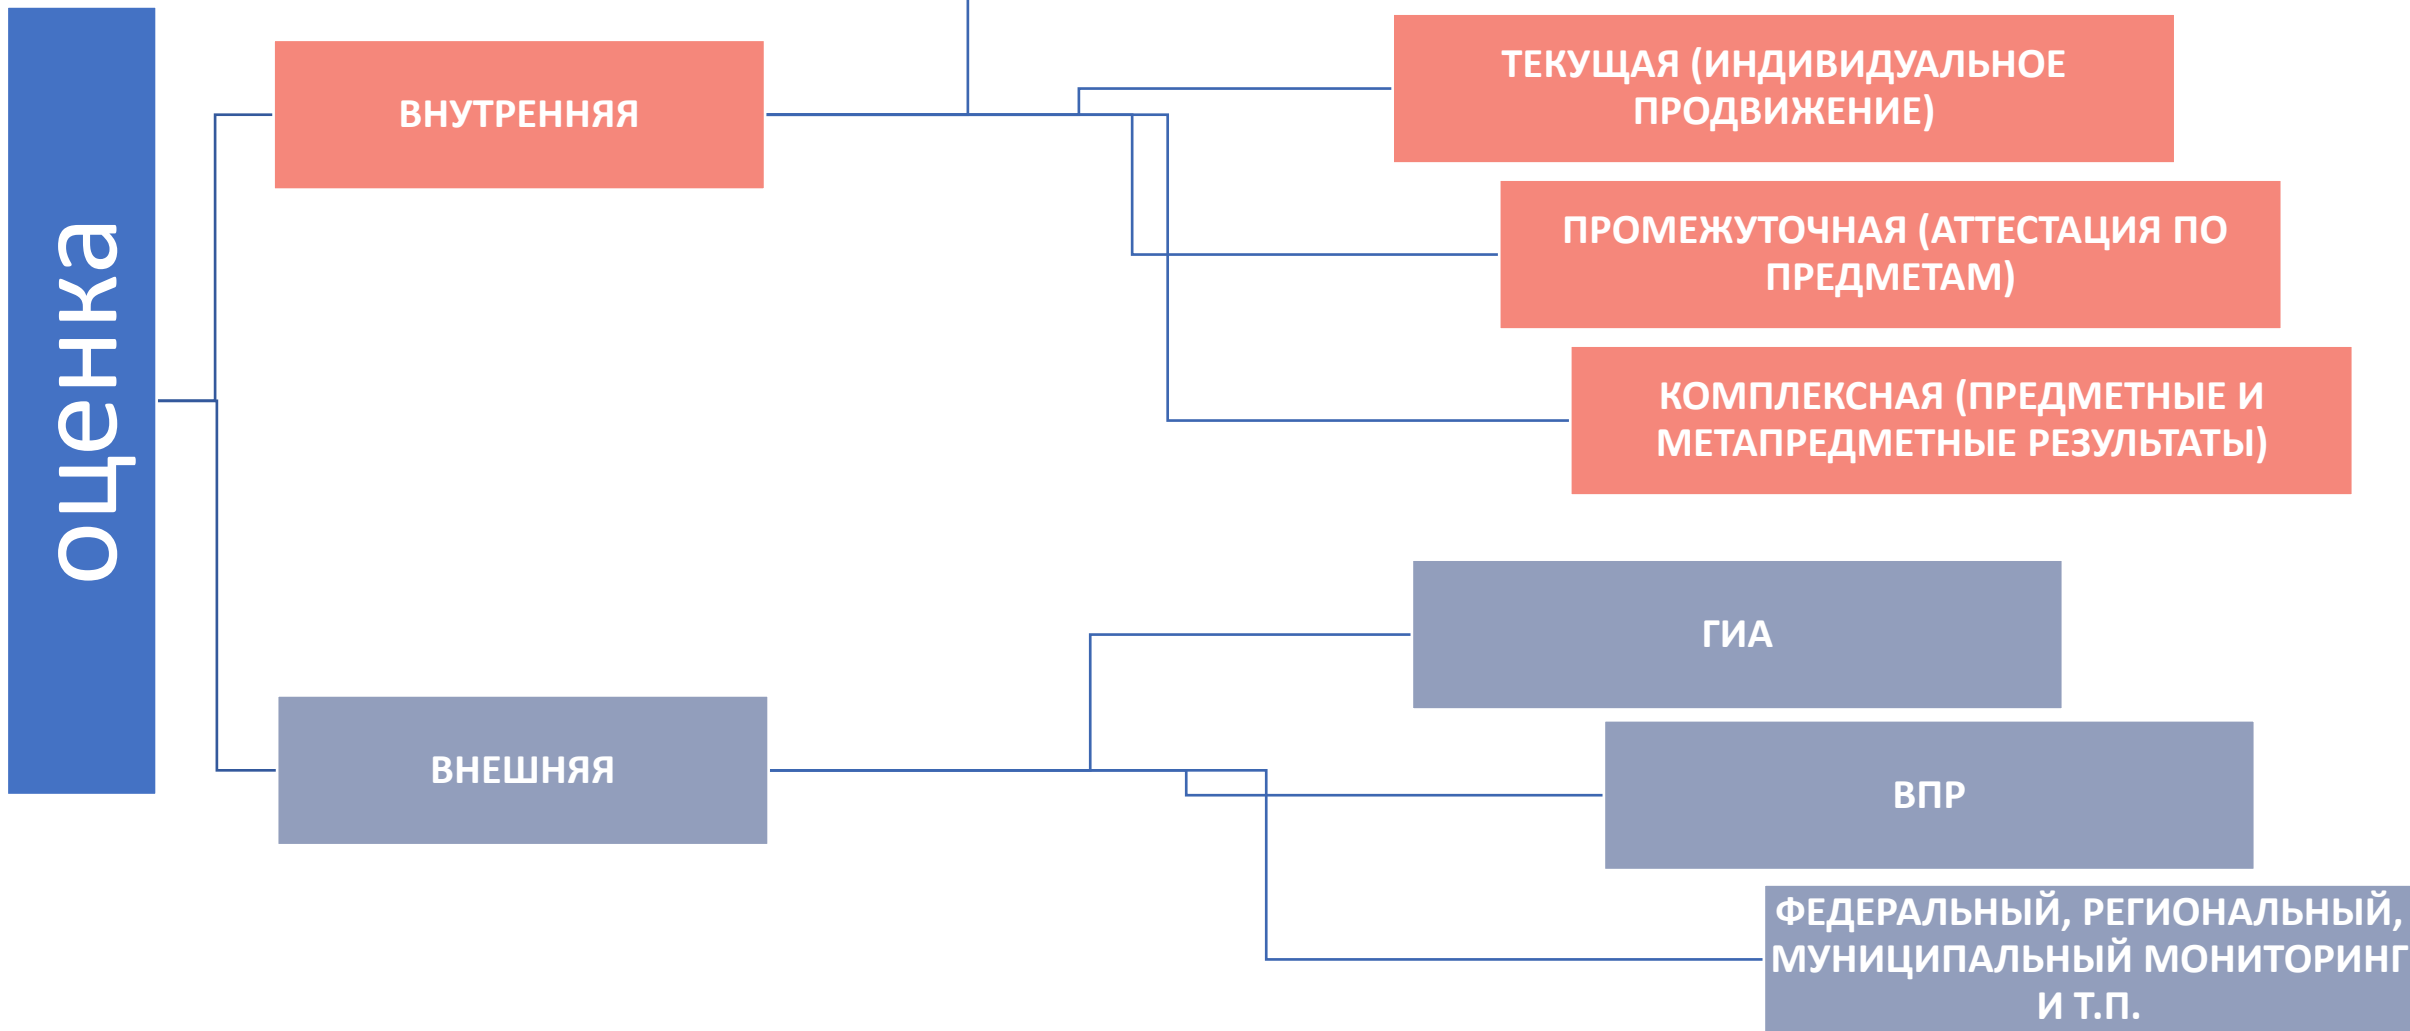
оценка

ВНУТРЕННЯЯ

ТЕКУЩАЯ (ИНДИВИДУАЛЬНОЕ ПРОДВИЖЕНИЕ)

ПРОМЕЖУТОЧНАЯ (АТТЕСТАЦИЯ ПО ПРЕДМЕТАМ)

КОМПЛЕКСНАЯ (ПРЕДМЕТНЫЕ И МЕТАПРЕДМЕТНЫЕ РЕЗУЛЬТАТЫ)

ВНЕШНЯЯ

ГИА

ВПР

ФЕДЕРАЛЬНЫЙ, РЕГИОНАЛЬНЫЙ, МУНИЦИПАЛЬНЫЙ МОНИТОРИНГ И Т.П.